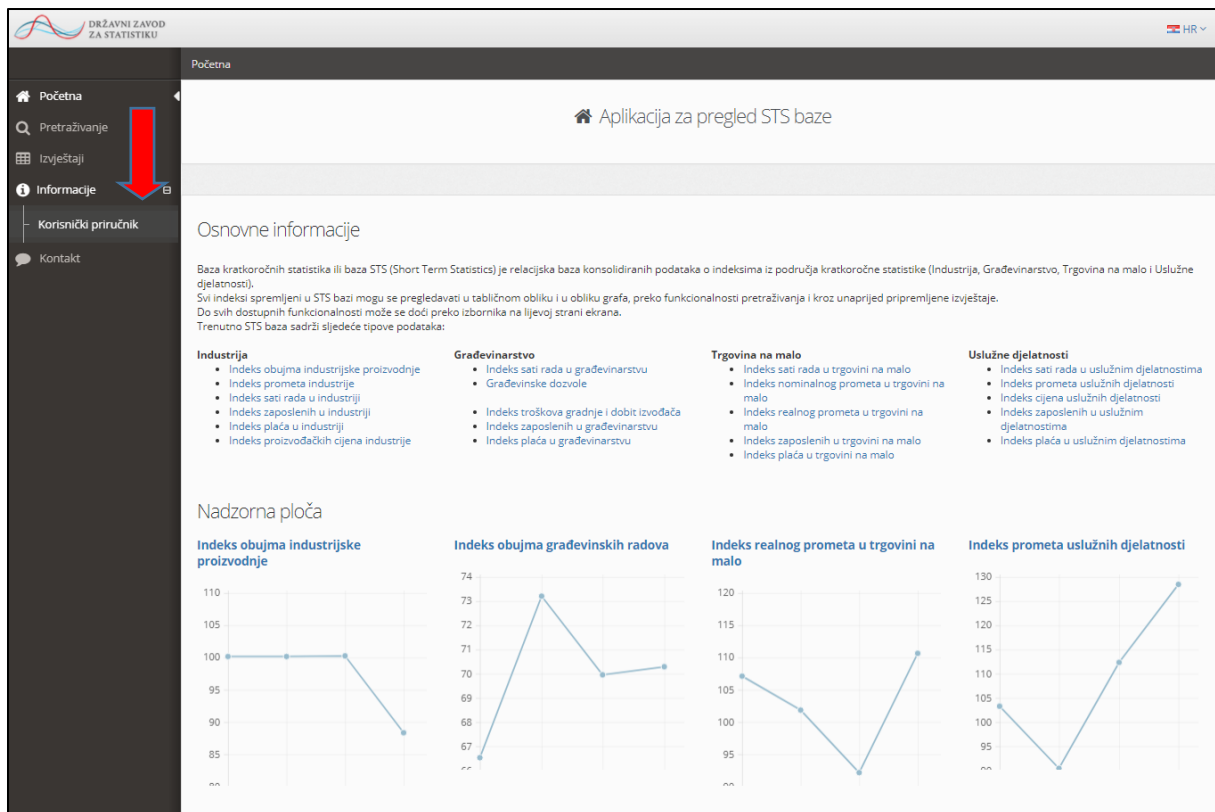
DRŽAVNI ZAVOD ZA STATISTIKU

HR

Početna

Početna
Pretraživanje
Izvještaji
Informacije
Korisnički priručnik
Kontakt

Aplikacija za pregled STS baze

Osnovne informacije

Baza kratkoročnih statistika ili baza STS (Short Term Statistics) je relacijska baza konsolidiranih podataka o indeksima iz područja kratkoročne statistike (Industrija, Građevinarstvo, Trgovina na malo i Uslužne djelatnosti).
Svi indeksi spremljeni u STS bazi mogu se pregledavati u tabličnom obliku i u obliku grafa, preko funkcionalnosti pretraživanja i kroz unaprijed pripremljene izvještaje.
Do svih dostupnih funkcionalnosti može se doći preko izbornika na lijevoj strani ekrana.
Trenutno STS baza sadrži sljedeće tipove podataka:

Industrija
- Indeks obujma industrijske proizvodnje
- Indeks prometa industrije
- Indeks sati rada u industriji
- Indeks zaposlenih u industriji
- Indeks plaća u industriji
- Indeks proizvođačkih cijena industrije

Građevinarstvo
- Indeks sati rada u građevinarstvu
- Građevinske dozvole
- Indeks troškova gradnje i dobit izvođača
- Indeks zaposlenih u građevinarstvu
- Indeks plaća u građevinarstvu

Trgovina na malo
- Indeks sati rada u trgovini na malo
- Indeks nominalnog prometa u trgovini na malo
- Indeks realnog prometa u trgovini na malo
- Indeks zaposlenih u trgovini na malo
- Indeks plaća u trgovini na malo

Uslužne djelatnosti
- Indeks sati rada u uslužnim djelatnostima
- Indeks prometa uslužnih djelatnosti
- Indeks cijena uslužnih djelatnosti
- Indeks zaposlenih u uslužnim djelatnostima
- Indeks plaća u uslužnim djelatnostima

Nadzorna ploča

Indeks obujma industrijske proizvodnje
110 105 100 95 90 85

Indeks obujma građevinskih radova
74 73 72 71 70 69 68 67

Indeks realnog prometa u trgovini na malo
120 115 110 105 100 95

Indeks prometa uslužnih djelatnosti
130 125 120 115 110 105 100 95